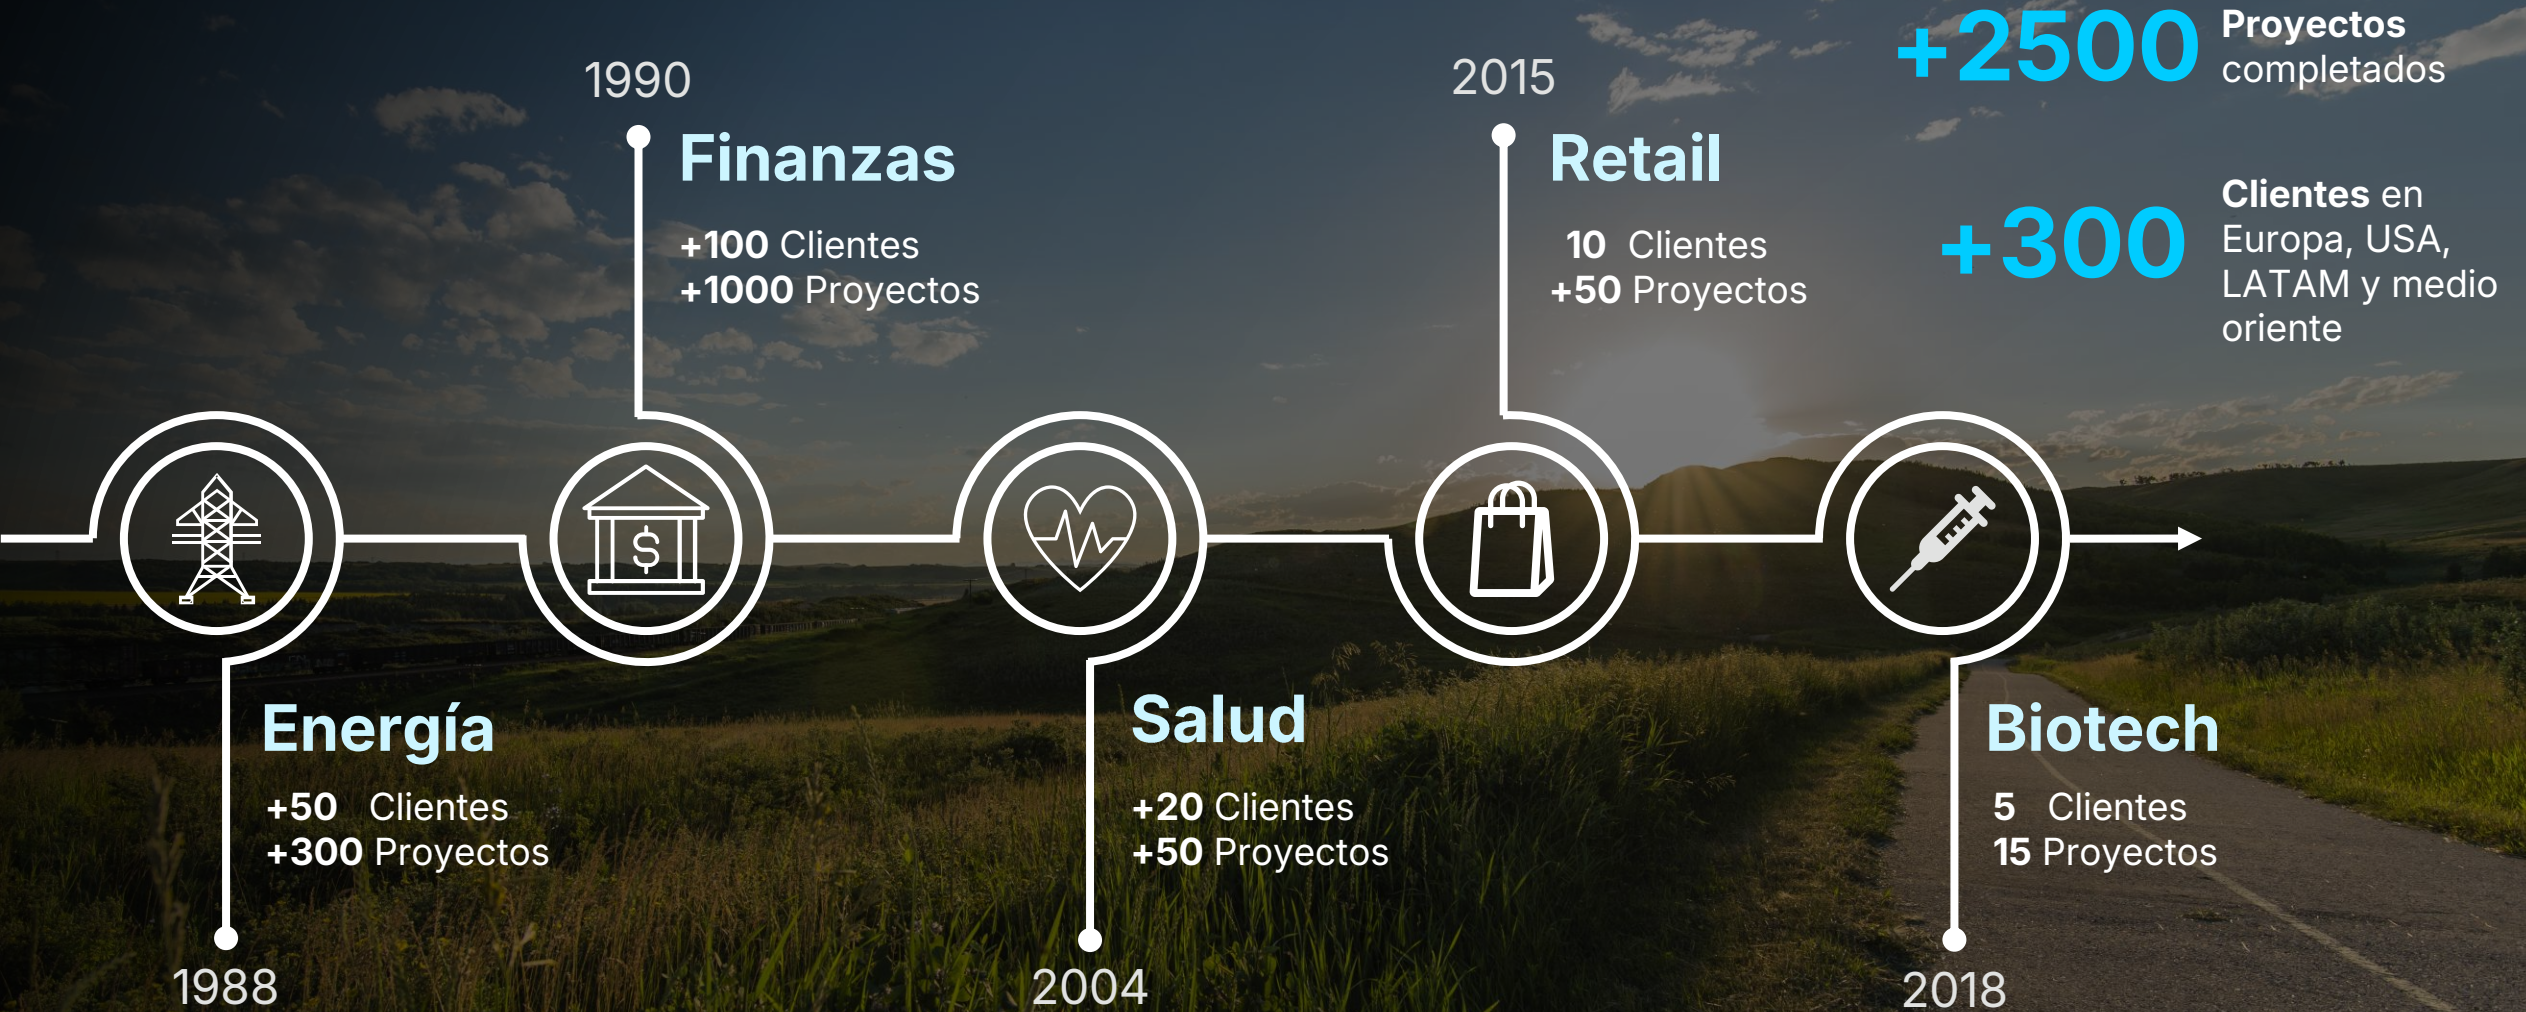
1990

Finanzas

+100 Clientes
+1000 Proyectos

2015

Retail

10 Clientes
+50 Proyectos

+2500 Proyectos completados

+300 Clientes en Europa, USA, LATAM y medio oriente

$

Energía

+50 Clientes
+300 Proyectos

1988

Salud

+20 Clientes
+50 Proyectos

2004

Biotech

5 Clientes
15 Proyectos

2018